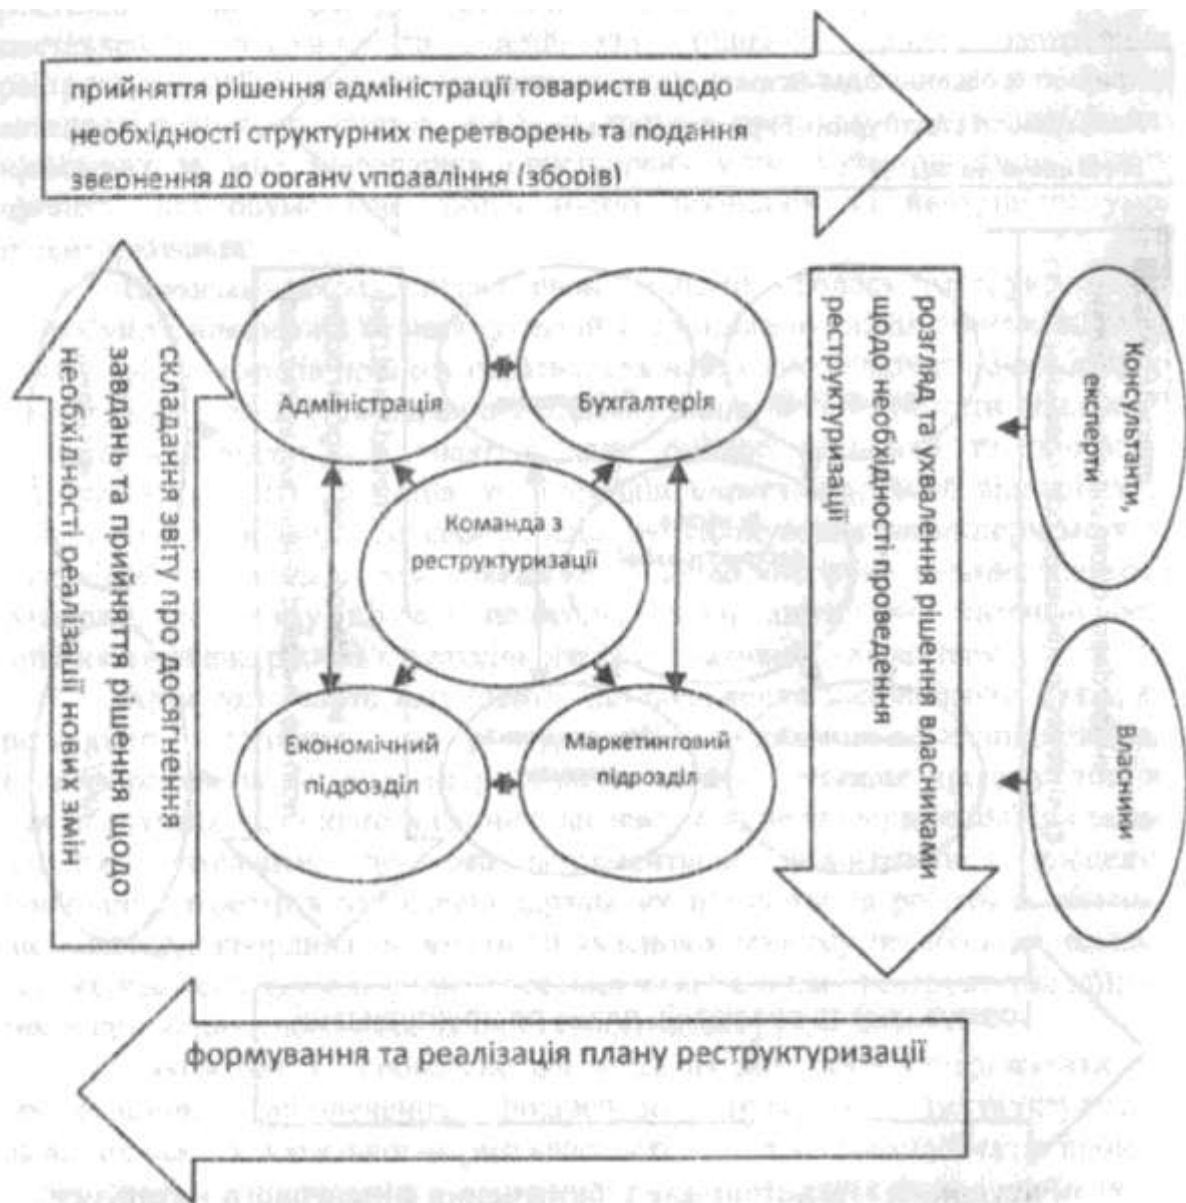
прийняття рішення адміністрації товариств щодо необхідності структурних перетворень та подання звернення до органу управління (зборів)

розгляд та ухвалення рішення власниками щодо необхідності проведення реструктуризації

Консультанти, експерти

Власники

Адміністрація

Бухгалтерія

Команда з реструктуризації

Економічний підрозділ

Маркетинговий підрозділ

формування та реалізація плану реструктуризації

складання звіту про досягнення завдань та прийняття рішення щодо необхідності реалізації нових змін